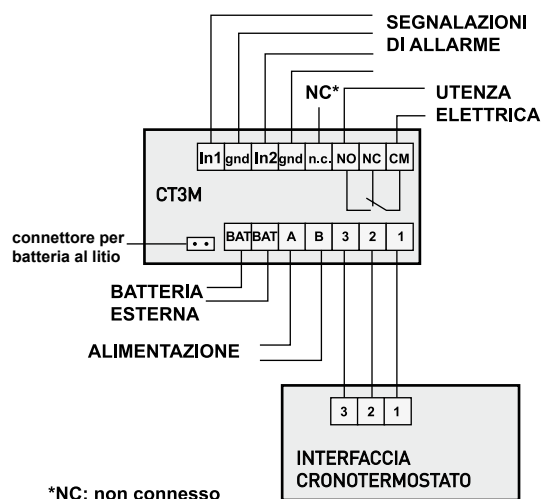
SEGNALAZIONI
DI ALLARME

NC*

UTENZA
ELETTRICA

In1 gnd In2 gnd n.c. NO NC CM

CT3M

connettore per
batteria al litio

BAT BAT A B 3 2 1

BATTERIA
ESTERNA

ALIMENTAZIONE

3 2 1

INTERFACCIA
CRONOTERMOSTATO

*NC: non connesso